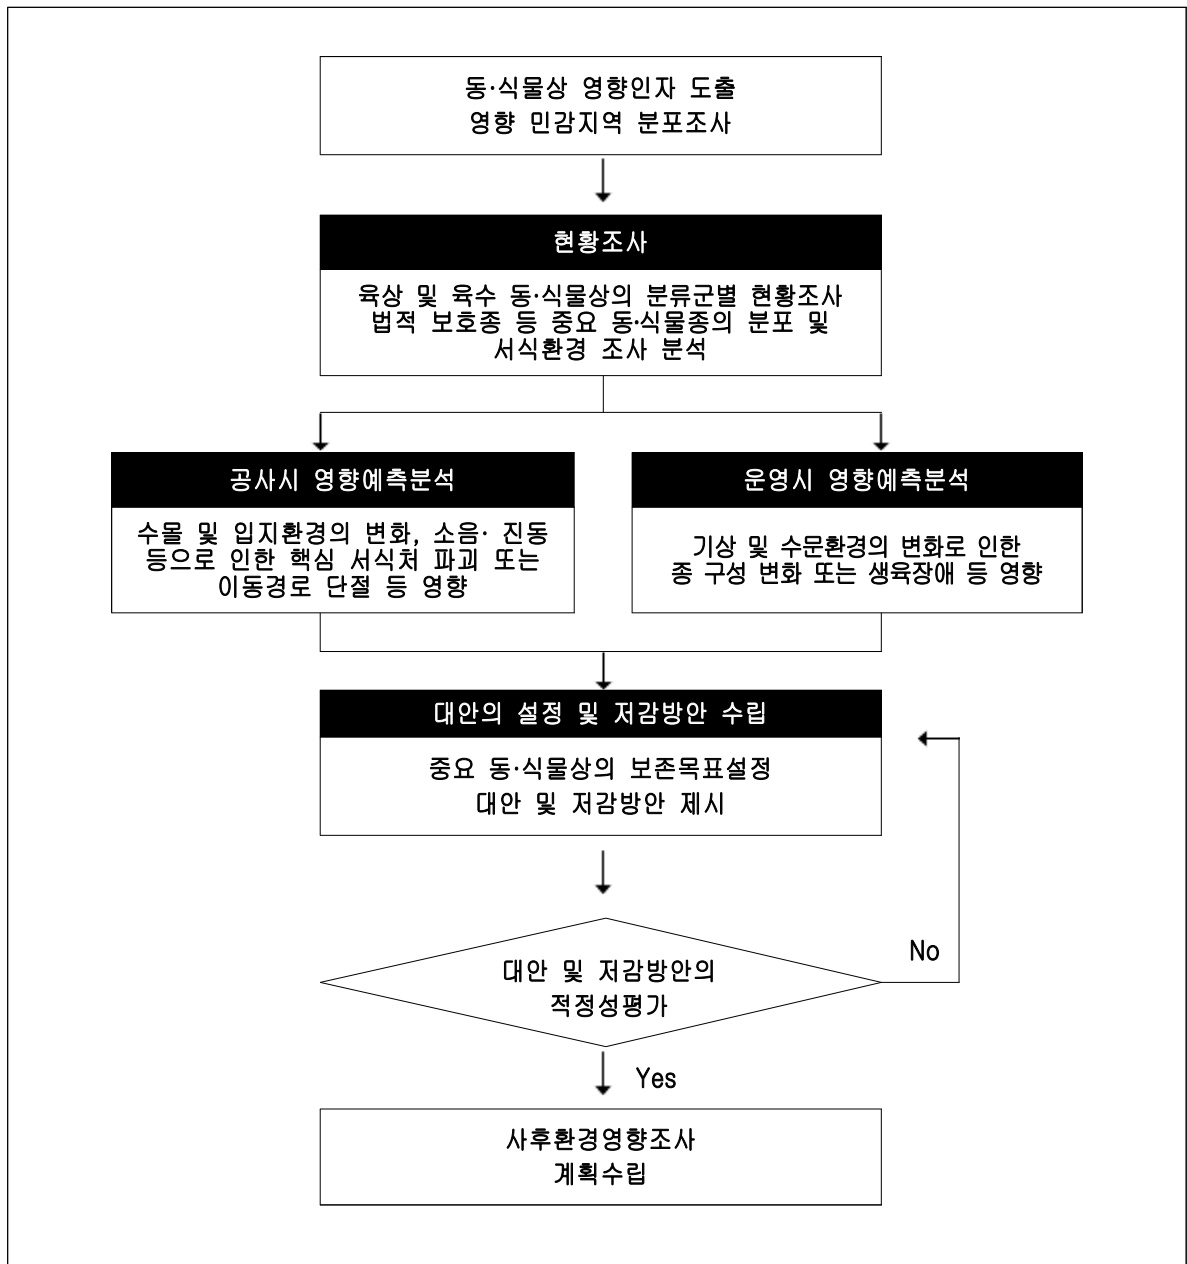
동·식물상 영향인자 도출
영향 민감지역 분포조사

현황조사

육상 및 육수 동·식물상의 분류군별 현황조사
법적 보호종 등 중요 동·식물종의 분포 및 서식환경 조사 분석

공사시 영향예측분석

수몰 및 입지환경의 변화, 소음· 진동 등으로 인한 핵심 서식처 파괴 또는 이동경로 단절 등 영향

운영시 영향예측분석

기상 및 수문환경의 변화로 인한 종 구성 변화 또는 생육장애 등 영향

대안의 설정 및 저감방안 수립

중요 동·식물상의 보존목표설정
대안 및 저감방안 제시

대안 및 저감방안의 적정성평가

No

Yes

사후환경영향조사
계획수립